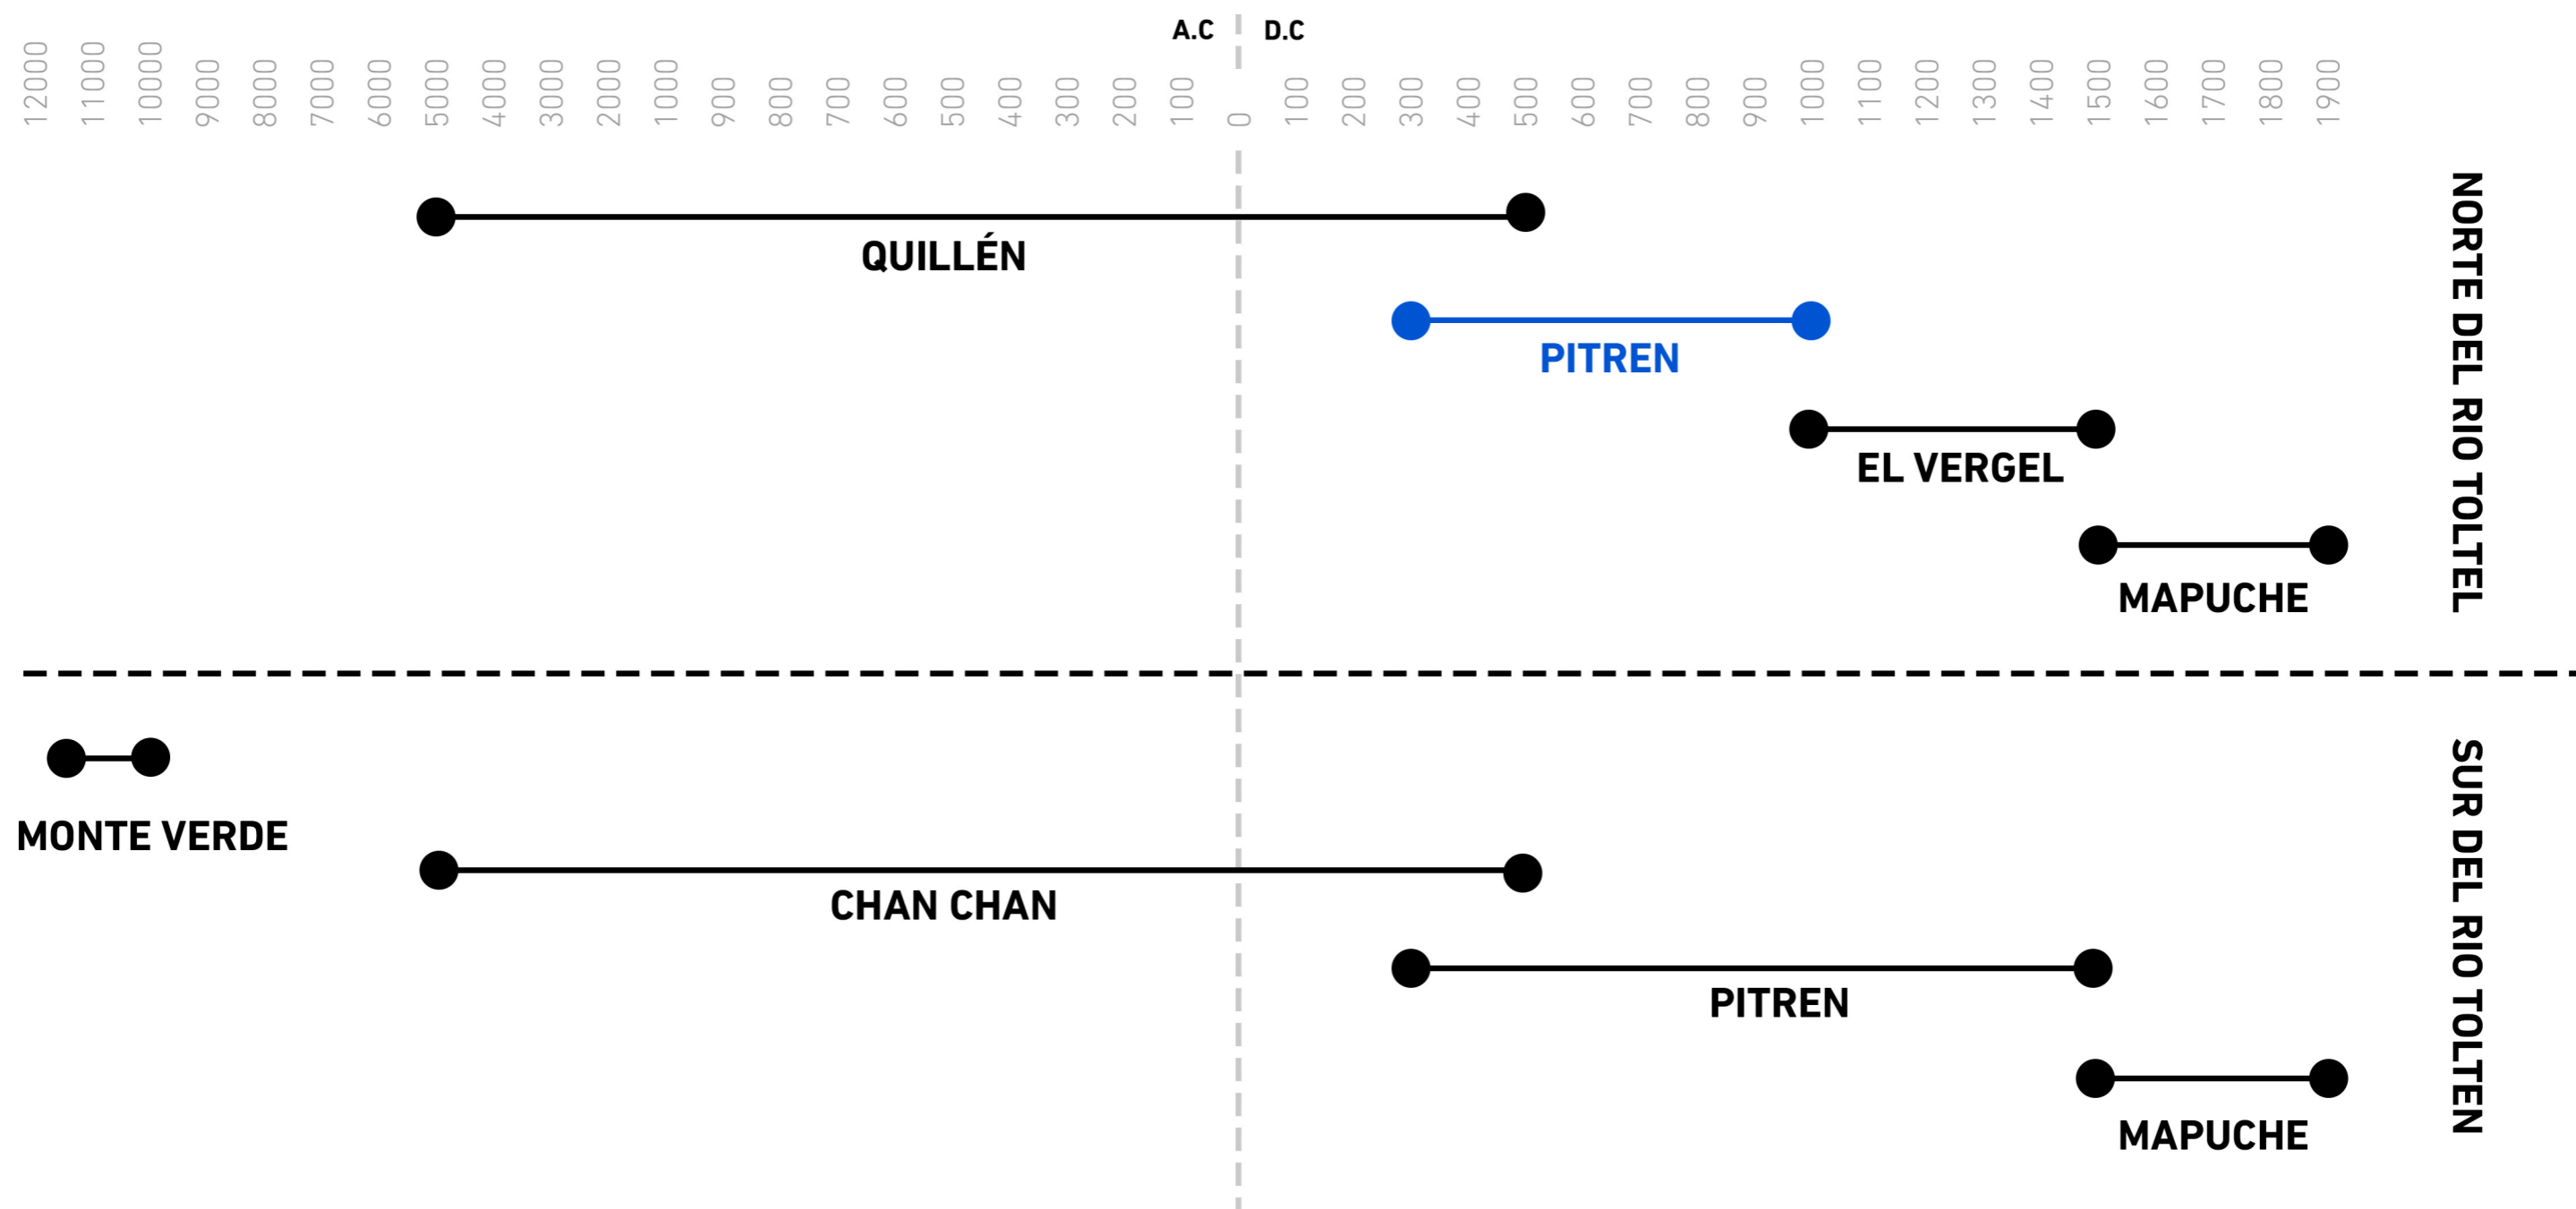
A.C D.C

12000 11000 10000 9000 8000 7000 6000 5000 4000 3000 2000 1000 900 800 700 600 500 400 300 200 100 0 100 200 300 400 500 600 700 800 900 1000 1100 1200 1300 1400 1500 1600 1700 1800 1900

QUILLÉN

PITREN

EL VERGEL

MAPUCHE

NORTE DEL RIO TOLTEL

MONTE VERDE

CHAN CHAN

PITREN

MAPUCHE

SUR DEL RIO TOLTEN